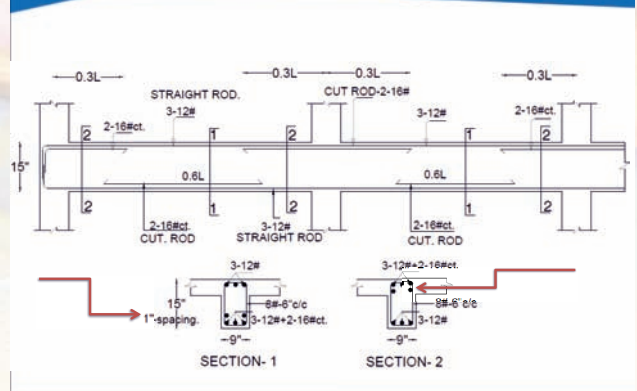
0.3L
0.3L
0.3L
0.3L
STRAIGHT ROD.
CUT ROD-2-16#
3-12#
3-12#
2-16#ct.
2-16#ct.
2
1
2
1
2
15"
0.6L
0.6L
2
1
2
1
2
2-16#ct.
CUT. ROD
3-12#
STRAIGHT ROD
2-16#ct.
CUT. ROD

3-12#
15"
1"-spacing.
8#-6"c/c
3-12#+2-16#ct.
-9"-
SECTION- 1

3-12#+2-16#ct.
8#-6"c/c
3-12#
-9"-
SECTION- 2